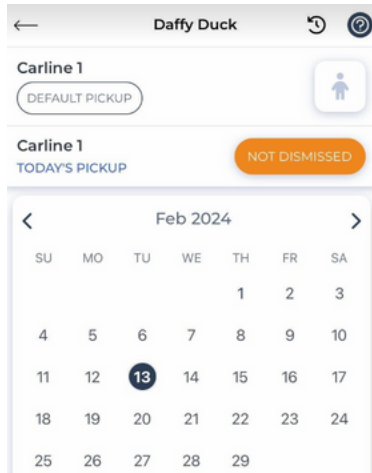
Daffy Duck

Carline 1
DEFAULT PICKUP

Carline 1
TODAY'S PICKUP
NOT DISMISSED

Feb 2024

| SU | MO | TU | WE | TH | FR | SA |
|---|---|---|---|---|---|---|
| | | | | 1 | 2 | 3 |
| 4 | 5 | 6 | 7 | 8 | 9 | 10 |
| 11 | 12 | 13 | 14 | 15 | 16 | 17 |
| 18 | 19 | 20 | 21 | 22 | 23 | 24 |
| 25 | 26 | 27 | 28 | 29 | | |